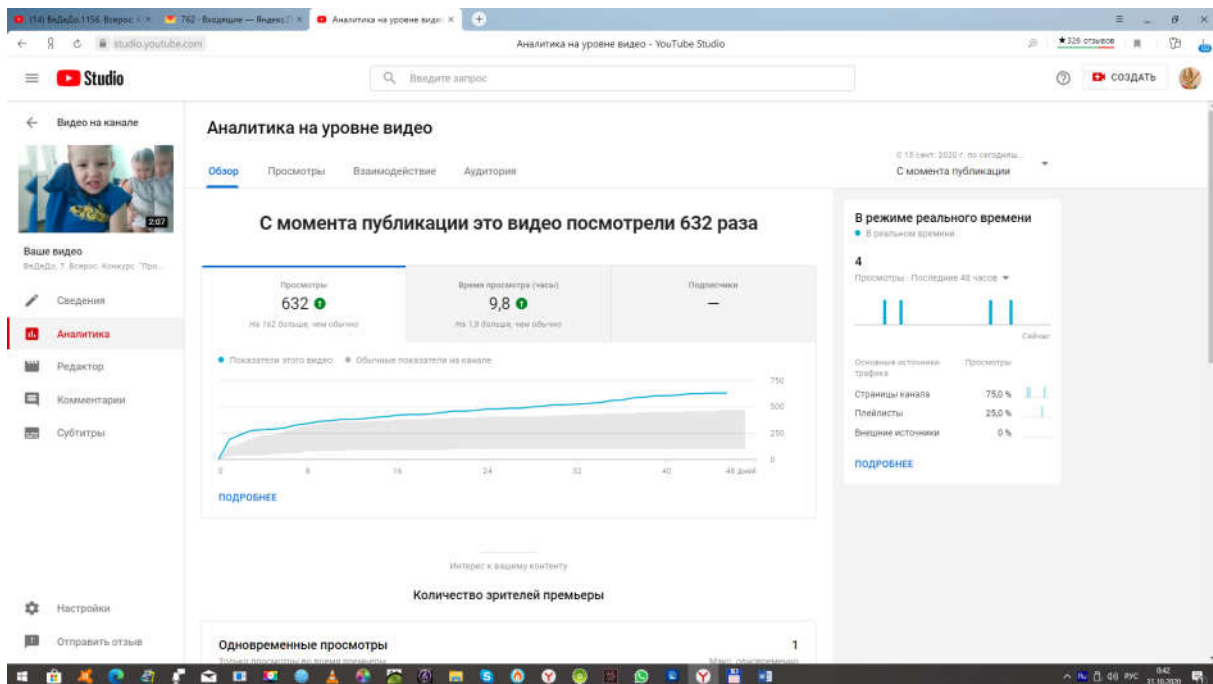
(14) ВеДеДо.1156. Всерос × 762 · Входящие — Яндекс × Аналитика на уровне видео ×

studio.youtube.com Аналитика на уровне видео - YouTube Studio ★326 отзывов

Studio Введите запрос СОЗДАТЬ

Видео на канале

2:07

Ваше видео
ВеДеДо. 7. Всерос. Конкурс "Про...

Сведения
Аналитика
Редактор
Комментарии
Субтитры

Настройки
Отправить отзыв

Аналитика на уровне видео

Обзор Просмотры Взаимодействие Аудитория

С 15 сент. 2020 г. по сегодняш...
С момента публикации

С момента публикации это видео посмотрели 632 раза

| Просмотры | Время просмотра (часы) | Подписчики |
|---|---|---|
| 632 | 9,8 | — |
| На 162 больше, чем обычно | На 1,8 больше, чем обычно | |

Показатели этого видео Обычные показатели на канале

750
500
250
0

0 8 16 24 32 40 48 дней

ПОДРОБНЕЕ

Интерес к вашему контенту

Количество зрителей премьеры

Одновременные просмотры 1
Только просмотры во время премьеры Макс. одновременно

В режиме реального времени
В реальном времени

4
Просмотры · Последние 48 часов

Сейчас

| Основные источники трафика | Просмотры |
|---|---|
| Страницы канала | 75,0 % |
| Плейлисты | 25,0 % |
| Внешние источники | 0 % |

ПОДРОБНЕЕ

РУС 0:42 31.10.2020